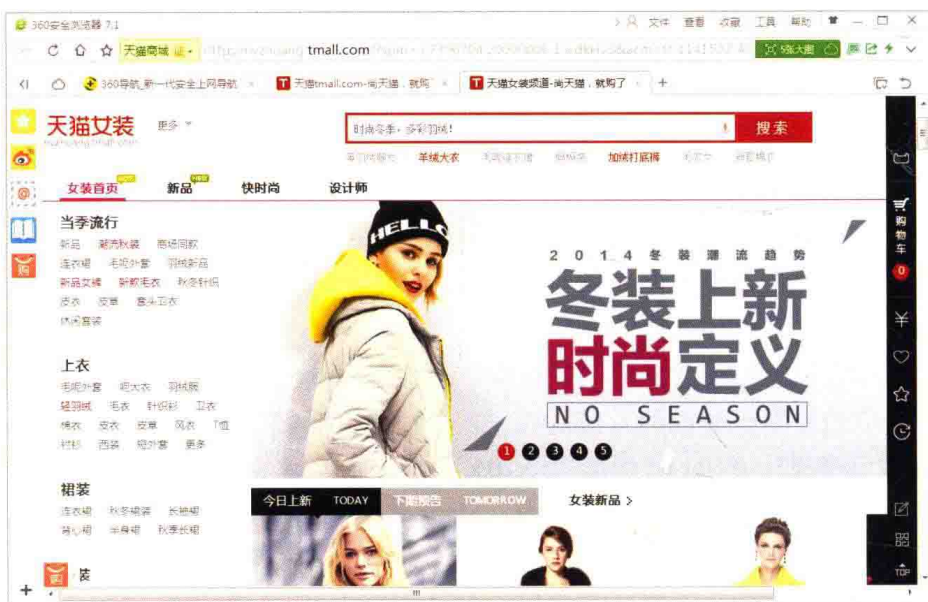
360安全浏览器 7.1

文件 查看 收藏 工具 帮助

天猫商城 http://nvzhuang.tmall.com/?spm=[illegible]

360导航_新一代安全上网导航 ×
天猫tmall.com-尚天猫，就购 ×
天猫女装频道-尚天猫，就购了 ×

天猫女装
nvzhuang.tmall.com

更多

时尚冬季，多彩羽绒！

搜索

羊绒大衣 加绒打底裤

女装首页 新品 快时尚 设计师

当季流行
新品 潮流秋装 商场同款
连衣裙 毛呢外套 羽绒新品
新品女裤 新款毛衣 秋冬针织
皮衣 皮草 套头卫衣
休闲套装

上衣
毛呢外套 呢大衣 羽绒服
轻羽绒 毛衣 针织衫 卫衣
棉衣 皮衣 皮草 风衣 T恤
衬衫 西装 短外套 更多

裙装
连衣裙 秋冬裙装 长袖裙
背心裙 半身裙 秋季长裙

2014 冬装潮流趋势
冬装上新
时尚定义
NO SEASON

1 2 3 4 5

今日上新 TODAY 下期预告 TOMORROW 女装新品 >

购物车 0

¥

TOP